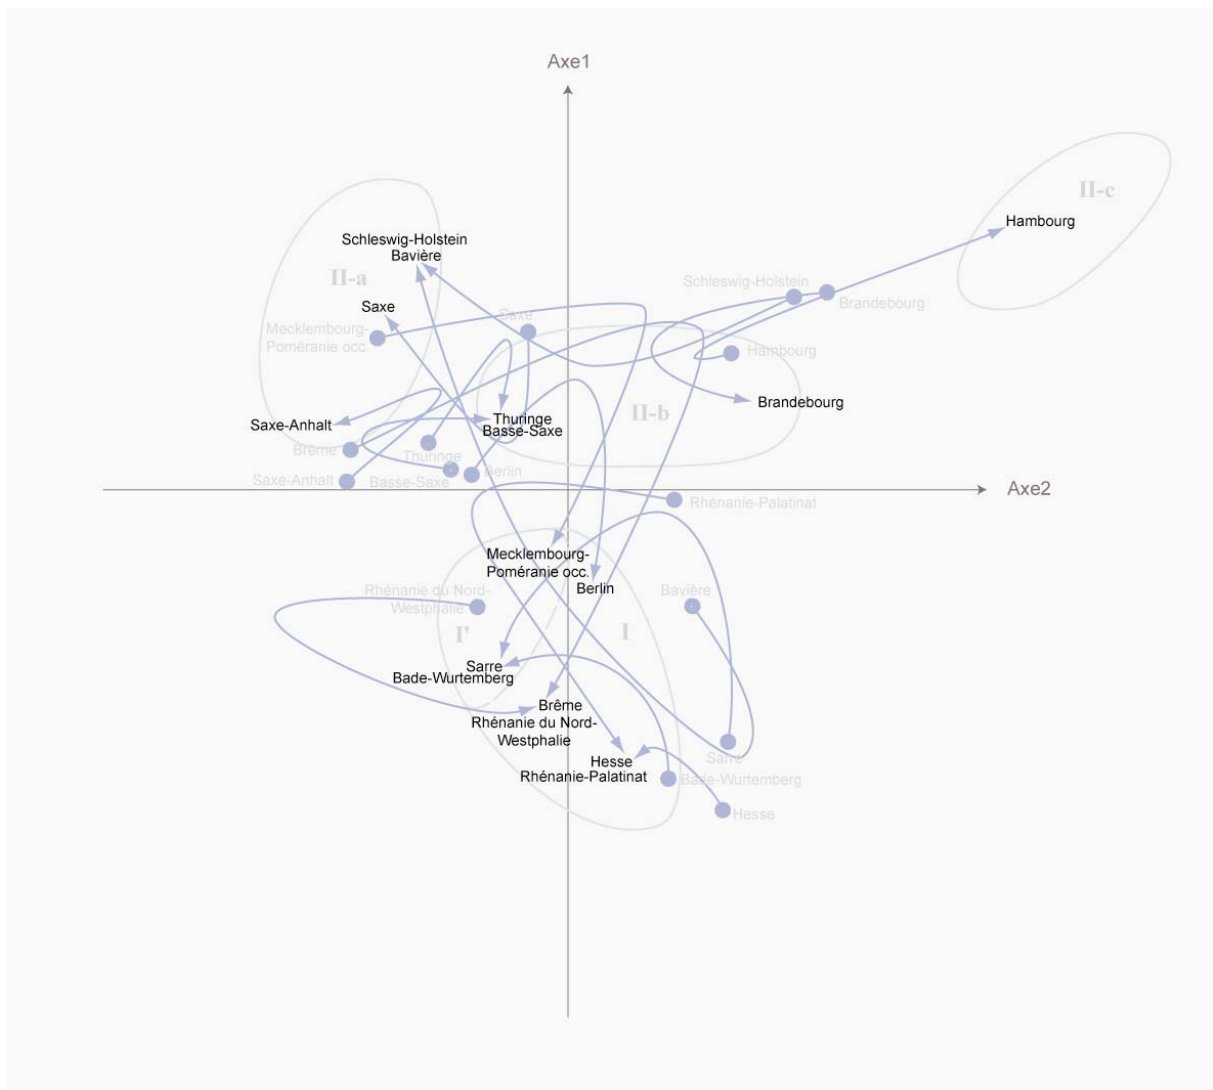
Axe1

II-c

Hambourg

Schleswig-Holstein
Bavière

II-a

Schleswig-Holstein

Brandebourg

Saxe

Saxe

Mecklembourg-
Poméranie occ.

Hambourg

Brandebourg

Saxe-Anhalt

Thuringe
Basse-Saxe

II-b

Brême

Thuringe

Berlin

Saxe-Anhalt

Basse-Saxe

Axe2

Rhénanie-Palatinat

Mecklembourg-
Poméranie occ.

Berlin

Rhénanie du Nord-
Westphalie

Bavière

I'

I

Sarre
Bade-Wurtemberg

Brême
Rhénanie du Nord-
Westphalie

Sarre

Hesse
Rhénanie-Palatinat

Bade-Wurtemberg

Hesse